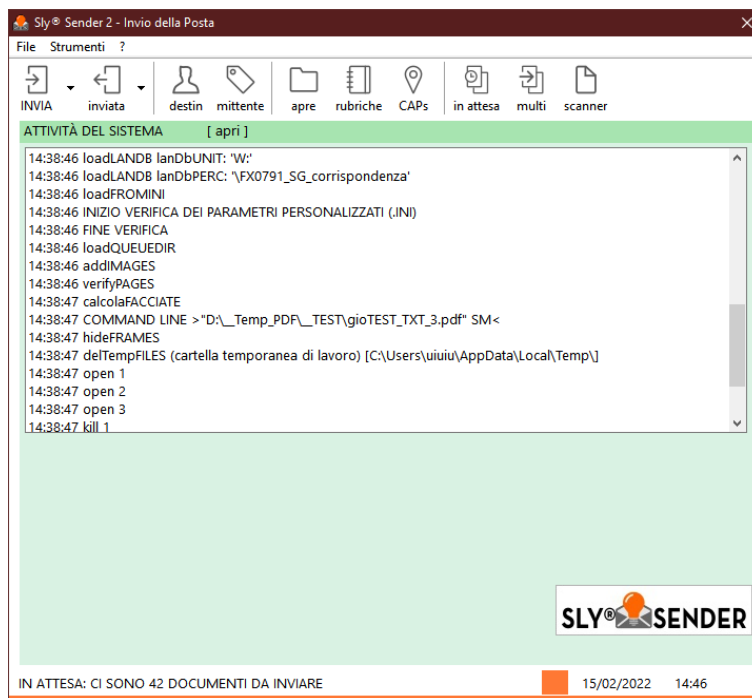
Sly® Sender 2 - Invio della Posta

File Strumenti ?

INVIA inviata destin mittente apre rubriche CAPs in attesa multi scanner

ATTIVITÀ DEL SISTEMA [ apri ]

14:38:46 loadLANDB lanDbUNIT: 'W:'
14:38:46 loadLANDB lanDbPERC: '\FX0791_SG_corrispondenza'
14:38:46 loadFROMINI
14:38:46 INIZIO VERIFICA DEI PARAMETRI PERSONALIZZATI (.INI)
14:38:46 FINE VERIFICA
14:38:46 loadQUEUEDIR
14:38:46 addIMAGES
14:38:46 verifyPAGES
14:38:47 calcolaFACCIATE
14:38:47 COMMAND LINE >"D:\__Temp_PDF\__TEST\gioTEST_TXT_3.pdf" SM<
14:38:47 hideFRAMES
14:38:47 delTempFILES (cartella temporanea di lavoro) [C:\Users\uiuiu\AppData\Local\Temp\]
14:38:47 open 1
14:38:47 open 2
14:38:47 open 3
14:38:47 kill 1

SLY® SENDER

IN ATTESA: CI SONO 42 DOCUMENTI DA INVIARE 15/02/2022 14:46